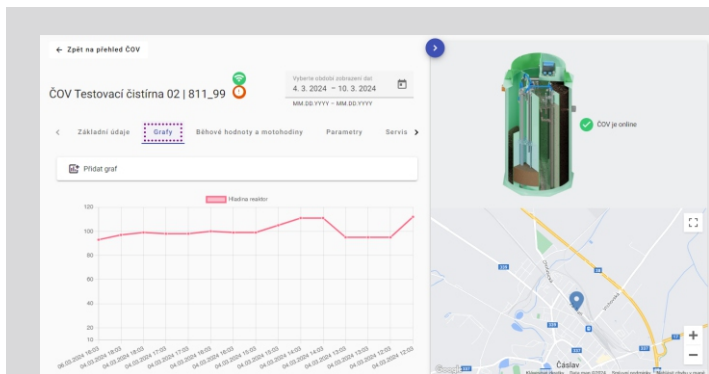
← Zpět na přehled ČOV

ČOV Testovací čistírna 02 | 811_99

Vyberte období zobrazení dat
4. 3. 2024 – 10. 3. 2024
MM.DD.YYYY – MM.DD.YYYY

Základní údaje | Grafy | Běhové hodnoty a motohodiny | Parametry | Servis

Přidat graf

Hladina reaktor

| 120 |
|---|
| 100 |
| 80 |
| 60 |
| 40 |
| 20 |
| 0 |

06.03.2024 18:03
06.03.2024 18:03
04.03.2024 16:03
04.03.2024 17:03
04.03.2024 18:03
04.03.2024 17:03
04.03.2024 15:03
04.03.2024 15:03
04.03.2024 14:03
04.03.2024 14:03
04.03.2024 13:03
04.03.2024 13:03
04.03.2024 12:03
04.03.2024 12:03

ČOV je online

Čáslav

Google

Klávesové zkratky | Data map ©2024 Google | Smluvní podmínky | Nahlásit chybu v mapě